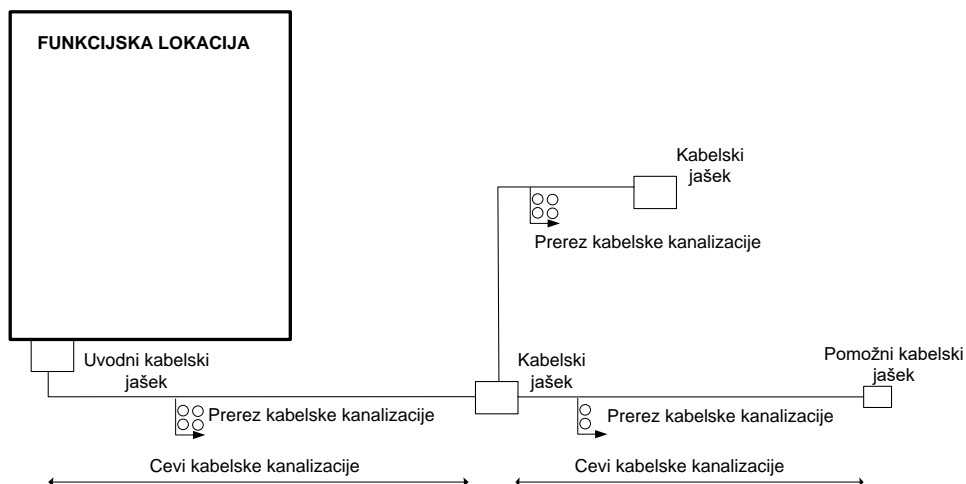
FUNKCIJSKA LOKACIJA

Kabelski jašek

Prerez kabelske kanalizacije

Uvodni kabelski jašek

Kabelski jašek

Pomožni kabelski jašek

Prerez kabelske kanalizacije

Prerez kabelske kanalizacije

Cevi kabelske kanalizacije

Cevi kabelske kanalizacije